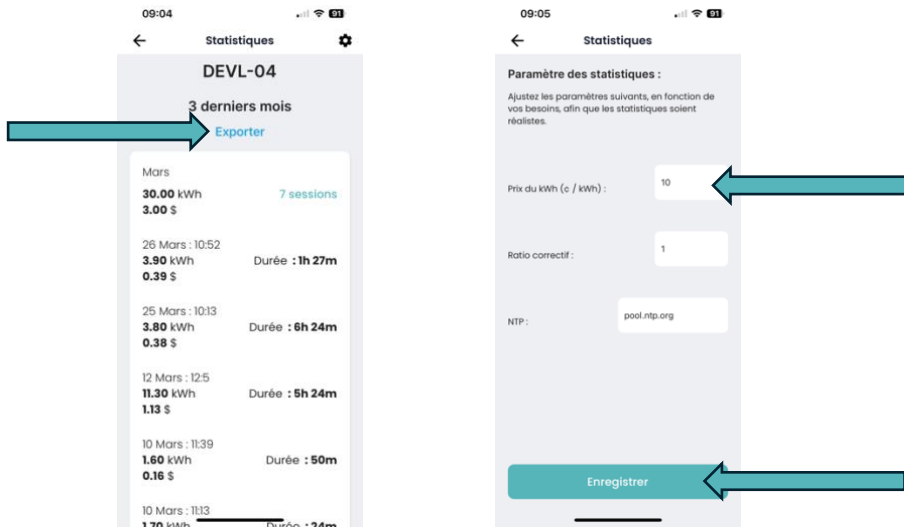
09:04

91

Statistiques

DEVL-04

3 derniers mois

Exporter

Mars

30.00 kWh
3.00 $

7 sessions

26 Mars : 10:52
3.90 kWh
0.39 $

Durée : 1h 27m

25 Mars : 10:13
3.80 kWh
0.38 $

Durée : 6h 24m

12 Mars : 12:5
11.30 kWh
1.13 $

Durée : 5h 24m

10 Mars : 11:39
1.60 kWh
0.16 $

Durée : 50m

10 Mars : 11:13
1.70 kWh

Durée : 24m

09:05

91

Statistiques

Paramètre des statistiques :

Ajustez les paramètres suivants, en fonction de vos besoins, afin que les statistiques soient réalistes.

Prix du kWh (c / kWh) :

10

Ratio correctif :

1

NTP :

pool.ntp.org

Enregistrer